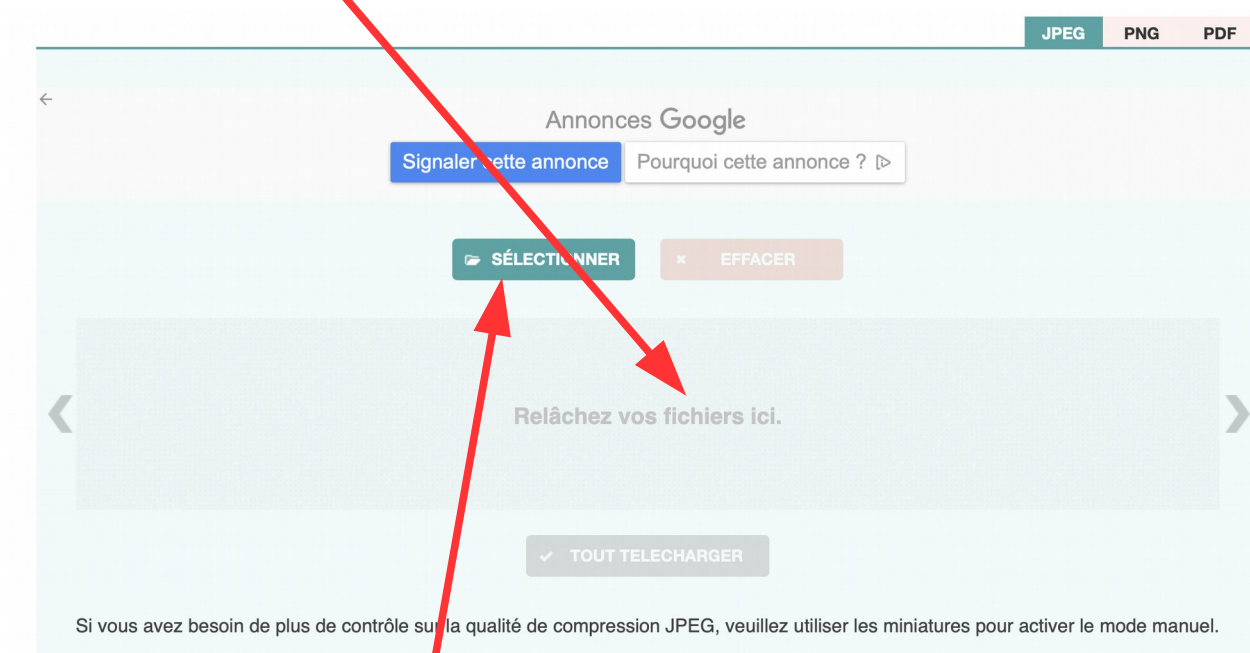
JPEG PNG PDF

Annonces Google

Signaler cette annonce Pourquoi cette annonce ?

SÉLECTIONNER EFFACER

Relâchez vos fichiers ici.

TOUT TELECHARGER

Si vous avez besoin de plus de contrôle sur la qualité de compression JPEG, veuillez utiliser les miniatures pour activer le mode manuel.